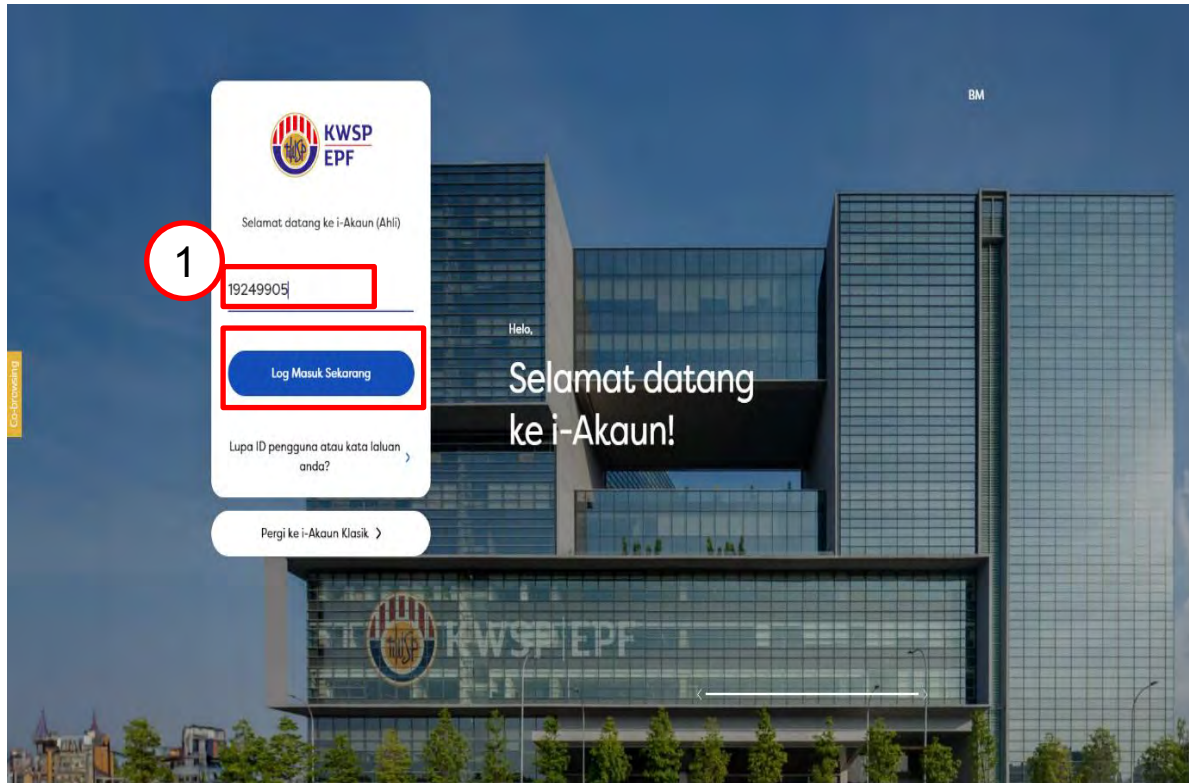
KWSP
EPF

Selamat datang ke i-Akaun (Ahli)

1

19249905

Log Masuk Sekarang

Lupa ID pengguna atau kata laluan anda?

Pergi ke i-Akaun Klasik

Co-browsing

BM

Helo,

Selamat datang ke i-Akaun!

KWSP EPF